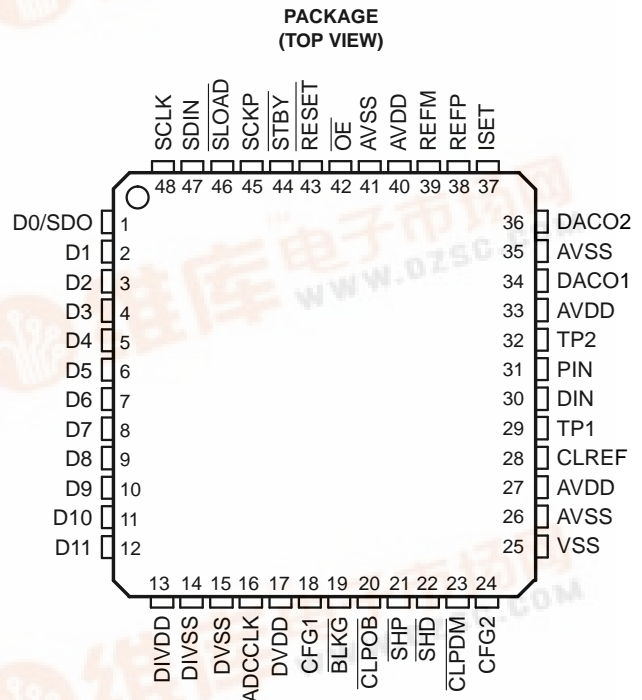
PACKAGE
(TOP VIEW)

SCLK 48
SDIN 47
$\overline{SLOAD}$ 46
SCKP 45
$\overline{STBY}$ 44
$\overline{RESET}$ 43
$\overline{OE}$ 42
AVSS 41
AVDD 40
REFM 39
REFP 38
ISET 37

D0/SDO 1
D1 2
D2 3
D3 4
D4 5
D5 6
D6 7
D7 8
D8 9
D9 10
D10 11
D11 12

36 DACO2
35 AVSS
34 DACO1
33 AVDD
32 TP2
31 PIN
30 DIN
29 TP1
28 CLREF
27 AVDD
26 AVSS
25 VSS

13 DIVDD
14 DIVSS
15 DVSS
16 ADCCLK
17 DVDD
18 CFG1
19 $\overline{BLKG}$
20 $\overline{CLPOB}$
21 $\overline{SHP}$
22 $\overline{SHD}$
23 $\overline{CLPDM}$
24 CFG2

WWW.DZSC.COM